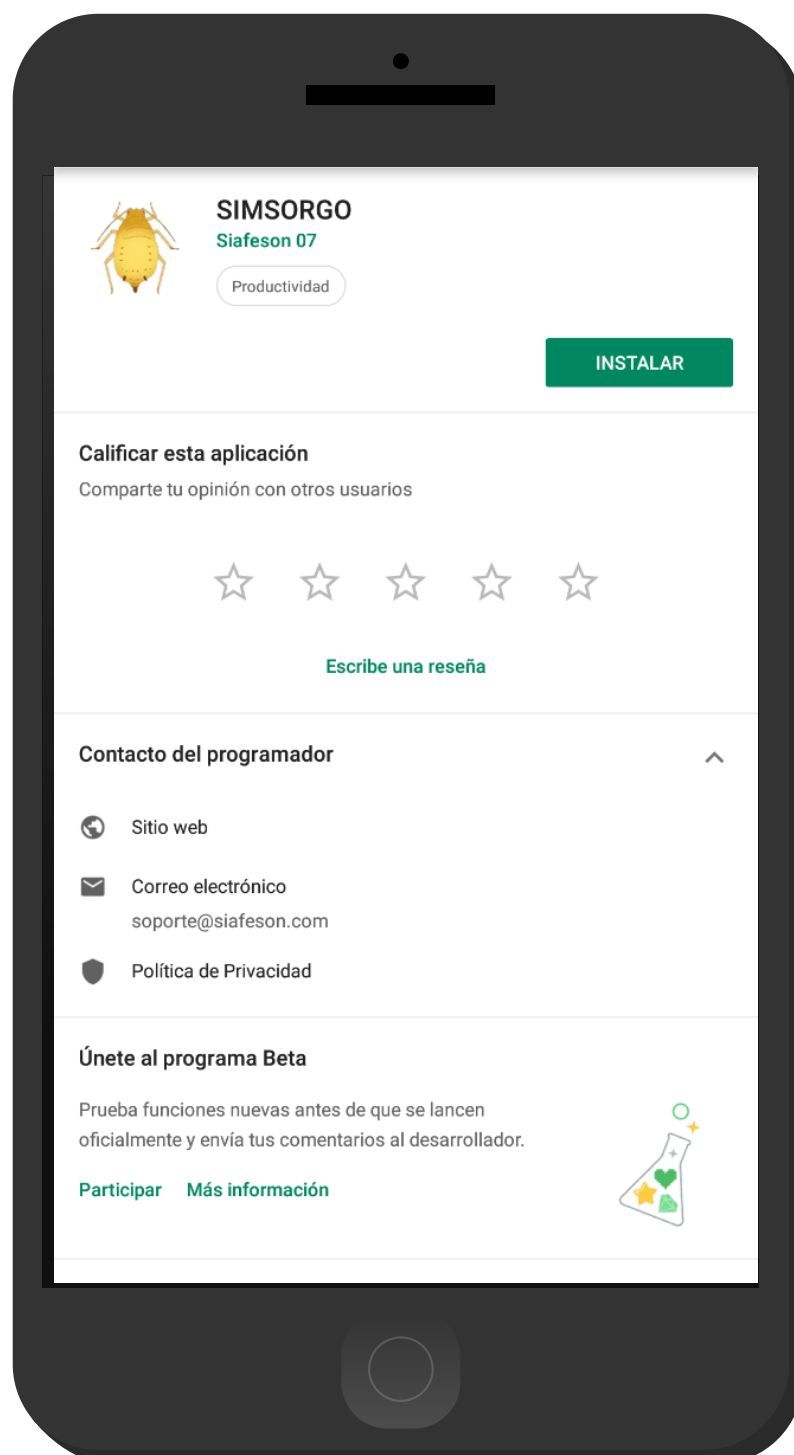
SIMSORGO
Siafeson 07
Productividad

INSTALAR

Calificar esta aplicación
Comparte tu opinión con otros usuarios

Escribe una reseña

Contacto del programador

Sitio web

Correo electrónico
soporte@siafeson.com

Política de Privacidad

Únete al programa Beta
Prueba funciones nuevas antes de que se lancen oficialmente y envía tus comentarios al desarrollador.

Participar Más información